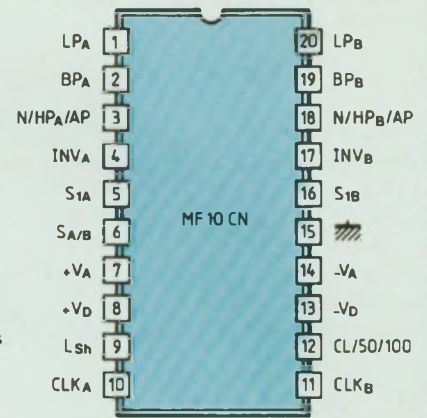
$LP_A$ 1
$BP_A$ 2
$N/HP_A/AP$ 3
$INV_A$ 4
$S_{1A}$ 5
$S_{A/B}$ 6
$+V_A$ 7
$+V_D$ 8
$L_{Sh}$ 9
$CLK_A$ 10

MF 10 CN

20 $LP_B$
19 $BP_B$
18 $N/HP_B/AP$
17 $INV_B$
16 $S_{1B}$
15
14 $-V_A$
13 $-V_D$
12 CL/50/100
11 $CLK_B$